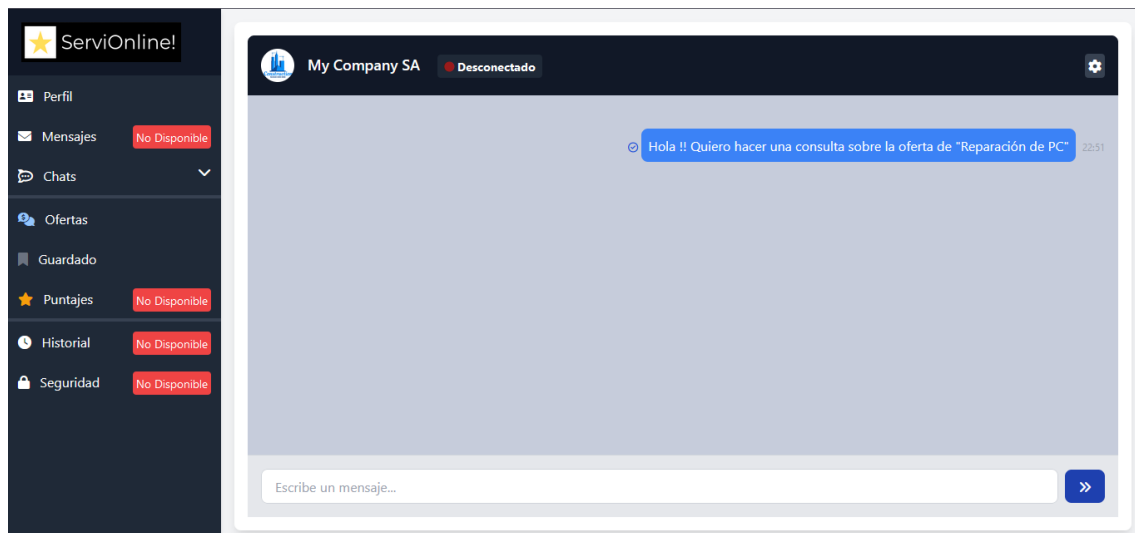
ServiOnline!

Perfil

Mensajes No Disponible

Chats

Ofertas

Guardado

Puntajes No Disponible

Historial No Disponible

Seguridad No Disponible

My Company SA Desconectado

Hola !! Quiero hacer una consulta sobre la oferta de "Reparación de PC" 22:51

Escribe un mensaje...